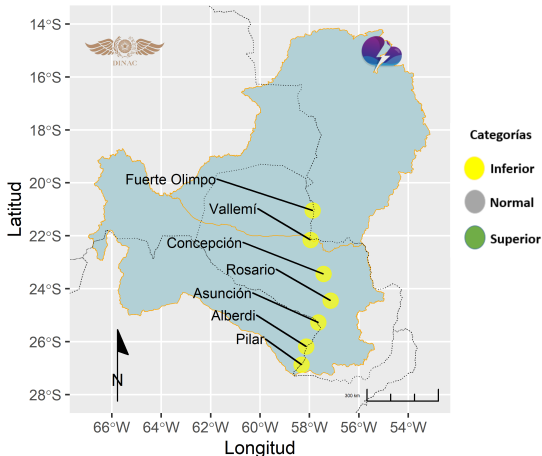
14°S
16°S
18°S
20°S
22°S
24°S
26°S
28°S
Latitud

DINAC

Fuerte Olimpo
Vallemí
Concepción
Rosario
Asunción
Alberdi
Pilar

N

300 km

66°W 64°W 62°W 60°W 58°W 56°W 54°W
Longitud

Categorías
Inferior
Normal
Superior